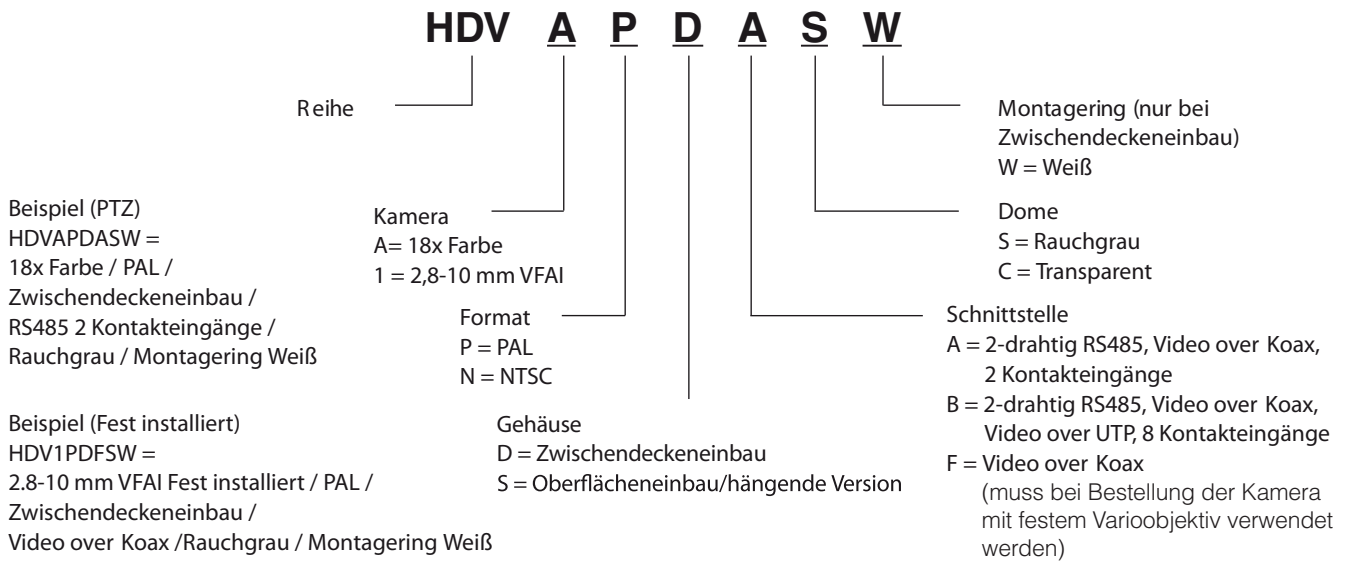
HDV A P D A S W

Reihe

Montagering (nur bei Zwischendeckeneinbau)
W = Weiß

Beispiel (PTZ)
HDVAPDASW =
18x Farbe / PAL /
Zwischendeckeneinbau /
RS485 2 Kontakteingänge /
Rauchgrau / Montagering Weiß

Kamera
A= 18x Farbe
1 = 2,8-10 mm VFAI

Dome
S = Rauchgrau
C = Transparent

Format
P = PAL
N = NTSC

Schnittstelle
A = 2-drahtig RS485, Video over Koax, 2 Kontakteingänge
B = 2-drahtig RS485, Video over Koax, Video over UTP, 8 Kontakteingänge
F = Video over Koax
(muss bei Bestellung der Kamera mit festem Varioobjektiv verwendet werden)

Beispiel (Fest installiert)
HDV1PDFSW =
2.8-10 mm VFAI Fest installiert / PAL /
Zwischendeckeneinbau /
Video over Koax /Rauchgrau / Montagering Weiß

Gehäuse
D = Zwischendeckeneinbau
S = Oberflächeneinbau/hängende Version